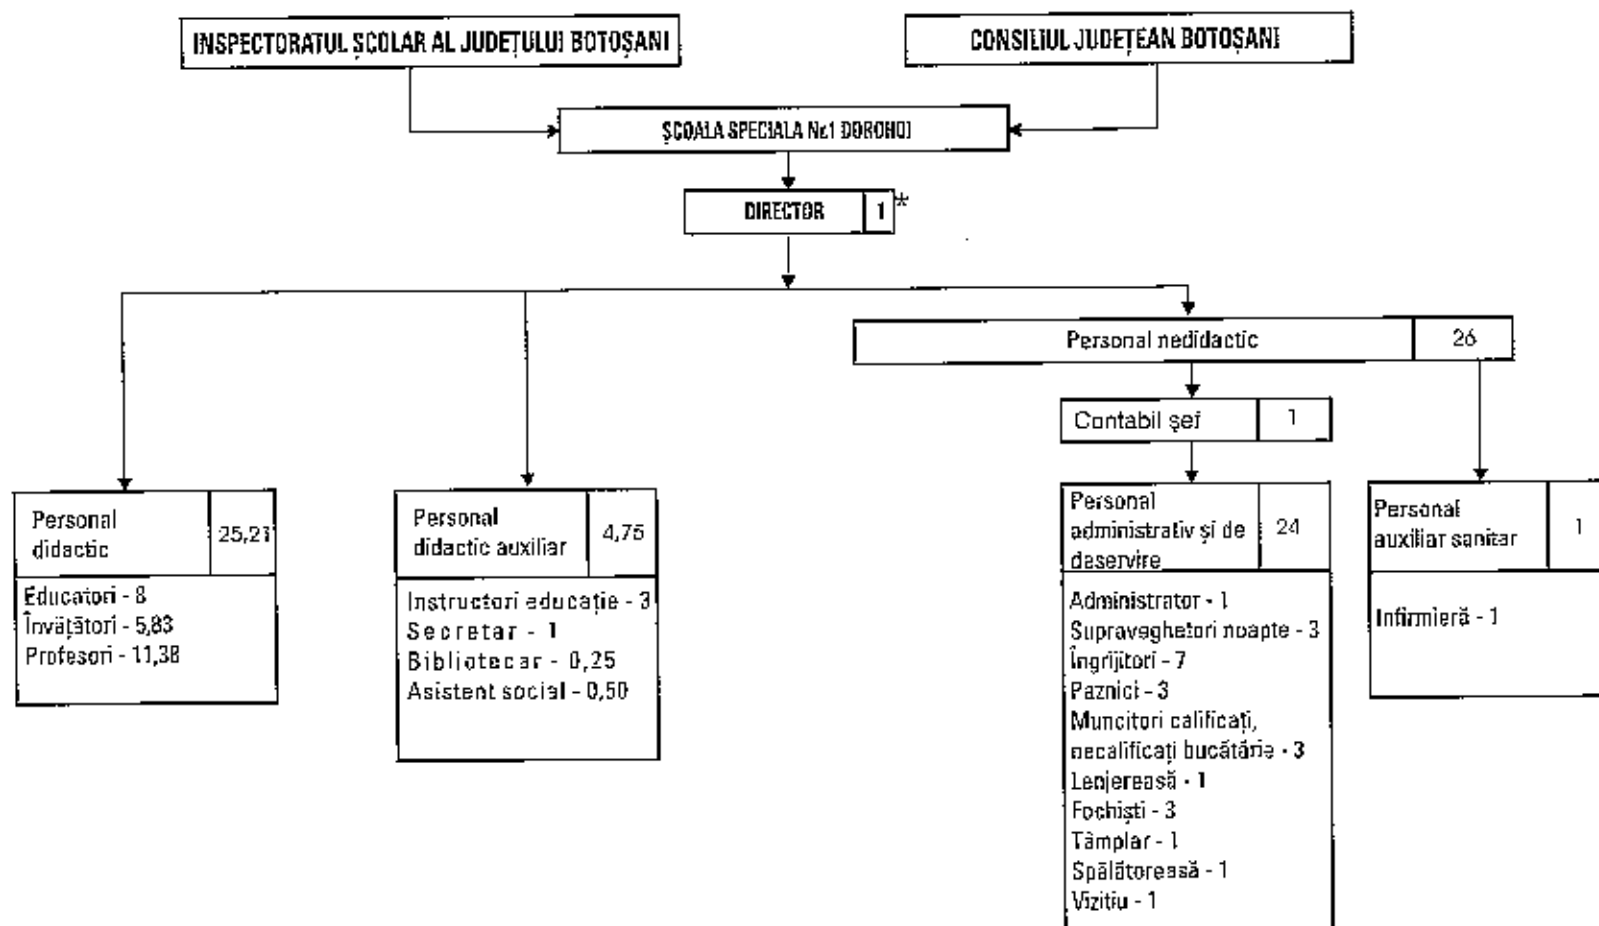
INSPECTORATUL ȘCOLAR AL JUDEȚULUI BOTOȘANI

CONSILIUL JUDEȚEAN BOTOȘANI

ȘCOALA SPECIALA Nr.1 DOROHOI

DIRECTOR 1*

Personal nedidactic 26

Contabil șef 1

Personal didactic 25,21

Educatori - 8
Învățători - 5,83
Profesori - 11,38

Personal didactic auxiliar 4,75

Instructori educație - 3
Secretar - 1
Bibliotecar - 0,25
Asistent social - 0,50

Personal administrativ și de deservire 24

Administrator - 1
Supraveghetori noapte - 3
Îngrijitori - 7
Paznici - 3
Muncitori calificați, necalificați bucătărie - 3
Lenjereasă - 1
Fochiști - 3
Tâmplar - 1
Spălătoreasă - 1
Vizitiu - 1

Personal auxiliar sanitar 1

Infirmieră - 1